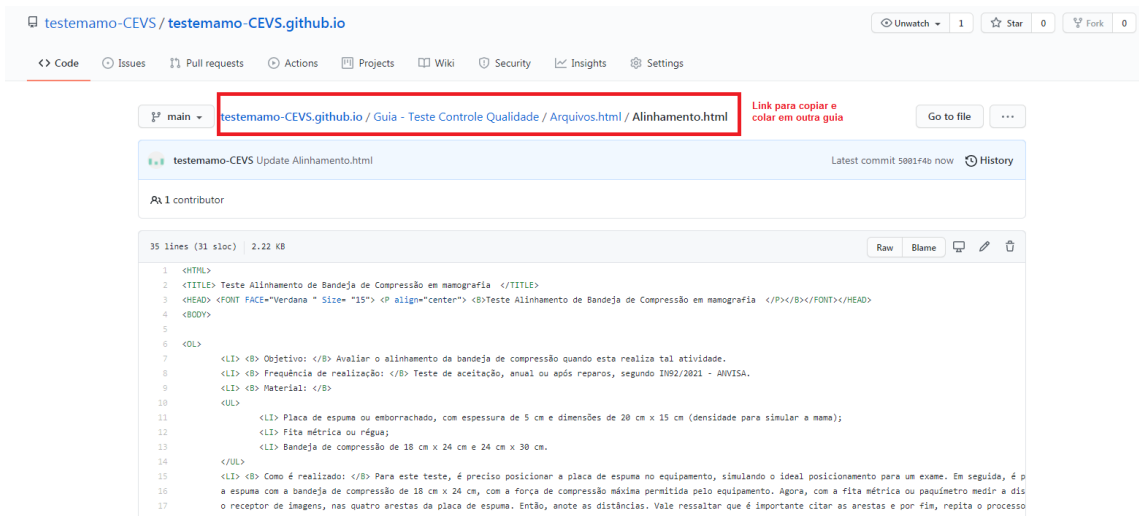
testemamo-CEVS / testemamo-CEVS.github.io

Unwatch 1 Star 0 Fork 0

<> Code Issues Pull requests Actions Projects Wiki Security Insights Settings

main testemamo-CEVS.github.io / Guia - Teste Controle Qualidade / Arquivos.html / Alinhamento.html

Link para copiar e colar em outra guia

Go to file ···

testemamo-CEVS Update Alinhamento.html Latest commit 5001f4b now History

1 contributor

35 lines (31 sloc) 2.22 KB Raw Blame

1 <HTML>
2 <TITLE> Teste Alinhamento de Bandeja de Compressão em mamografia </TITLE>
3 <HEAD> <FONT FACE="Verdana " Size= "15"> <P align="center"> <B>Teste Alinhamento de Bandeja de Compressão em mamografia </P></B></FONT></HEAD>
4 <BODY>
5
6 <OL>
7 <LI> <B> Objetivo: </B> Avaliar o alinhamento da bandeja de compressão quando esta realiza tal atividade.
8 <LI> <B> Frequência de realização: </B> Teste de aceitação, anual ou após reparos, segundo IN92/2021 - ANVISA.
9 <LI> <B> Material: </B>
10 <UL>
11 <LI> Placa de espuma ou emborrachado, com espessura de 5 cm e dimensões de 20 cm x 15 cm (densidade para simular a mama);
12 <LI> Fita métrica ou régua;
13 <LI> Bandeja de compressão de 18 cm x 24 cm e 24 cm x 30 cm.
14 </UL>
15 <LI> <B> Como é realizado: </B> Para este teste, é preciso posicionar a placa de espuma no equipamento, simulando o ideal posicionamento para um exame. Em seguida, é p
16 a espuma com a bandeja de compressão de 18 cm x 24 cm, com a força de compressão máxima permitida pelo equipamento. Agora, com a fita métrica ou paquímetro medir a dis
17 o receptor de imagens, nas quatro arestas da placa de espuma. Então, anote as distâncias. Vale ressaltar que é importante citar as arestas e por fim, repita o processo